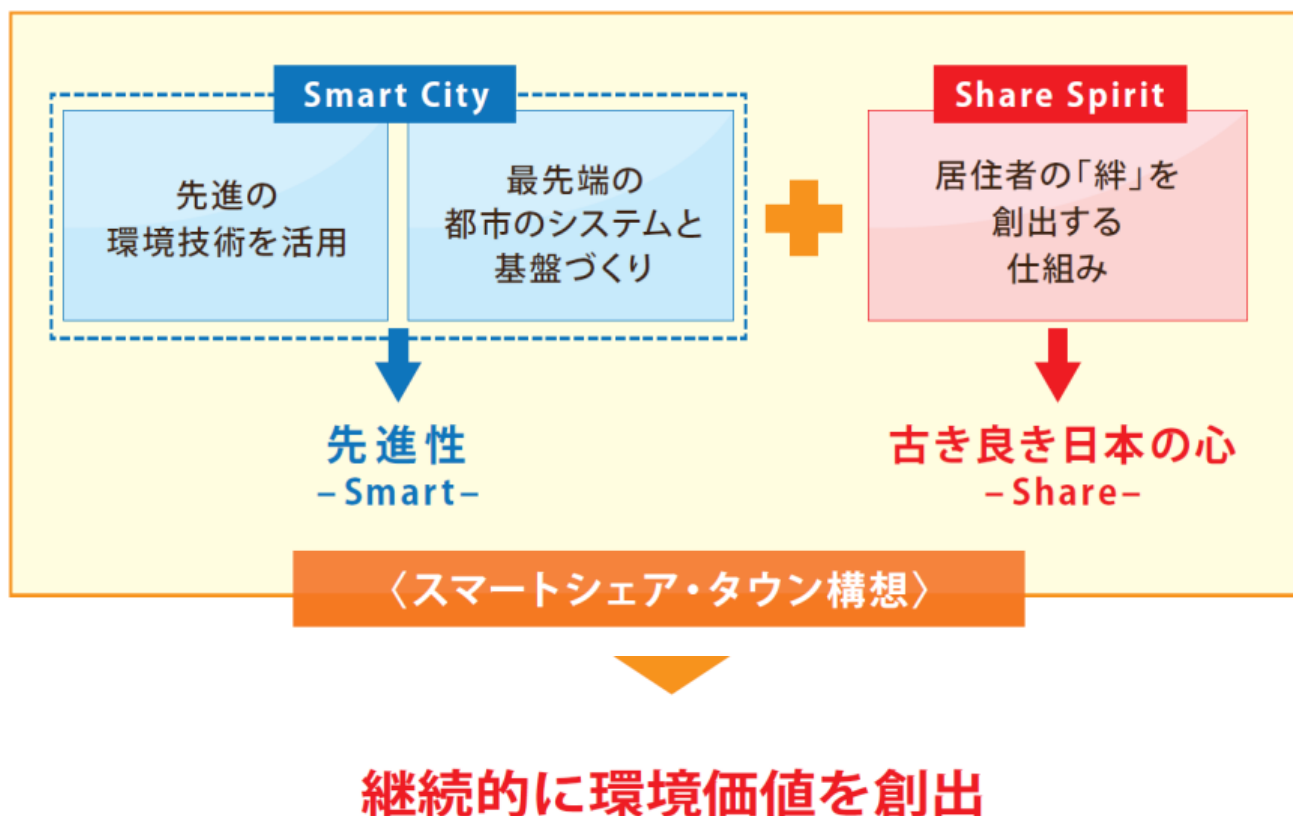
Smart City

先進の
環境技術を活用

最先端の
都市のシステムと
基盤づくり

Share Spirit

居住者の「絆」を
創出する
仕組み

先進性
−Smart−

古き良き日本の心
−Share−

〈スマートシェア・タウン構想〉

継続的に環境価値を創出